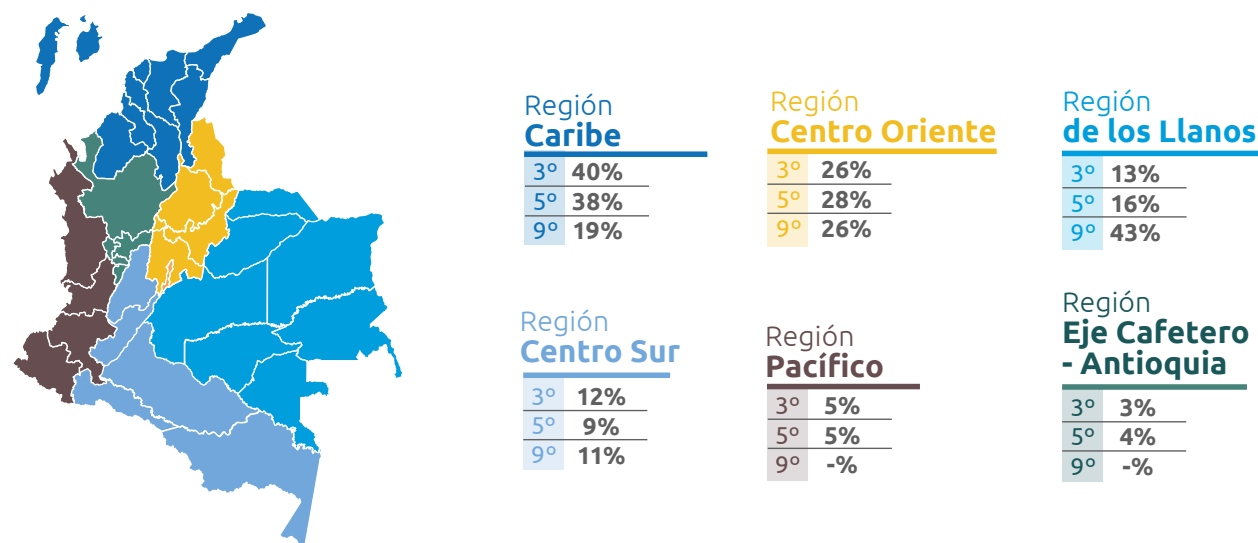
Región
Caribe

| 3º | 40% |
|---|---|
| 5º | 38% |
| 9º | 19% |

Región
Centro Oriente

| 3º | 26% |
|---|---|
| 5º | 28% |
| 9º | 26% |

Región
de los Llanos

| 3º | 13% |
|---|---|
| 5º | 16% |
| 9º | 43% |

Región
Centro Sur

| 3º | 12% |
|---|---|
| 5º | 9% |
| 9º | 11% |

Región
Pacífico

| 3º | 5% |
|---|---|
| 5º | 5% |
| 9º | -% |

Región
Eje Cafetero - Antioquia

| 3º | 3% |
|---|---|
| 5º | 4% |
| 9º | -% |